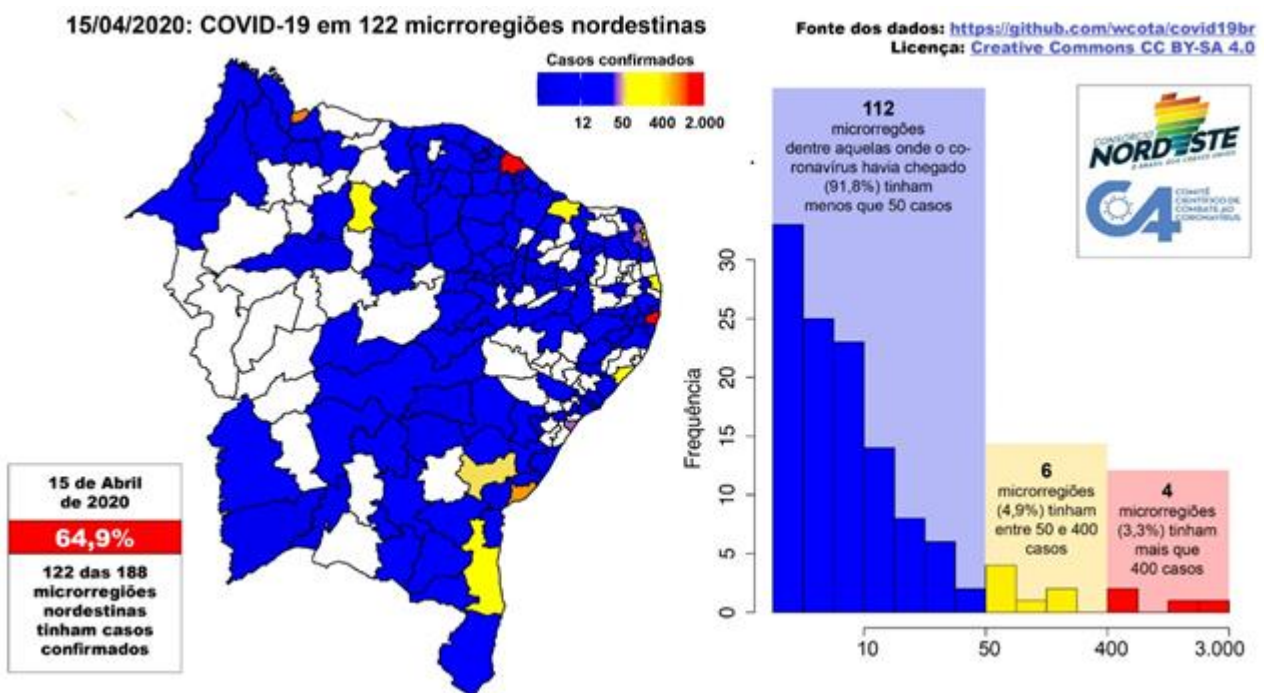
15/04/2020: COVID-19 em 122 microrregiões nordestinas

Casos confirmados
12 50 400 2.000

Fonte dos dados: https://github.com/wcota/covid19br
Licença: Creative Commons CC BY-SA 4.0

CONSÓRCIO NORDESTE
O BRASIL QUE CRESCE UNIDO
C4 COMITÊ CIENTÍFICO DE COMBATE AO CORONAVÍRUS

15 de Abril de 2020
64,9%
122 das 188 microrregiões nordestinas tinham casos confirmados

112
microrregiões dentre aquelas onde o coronavírus havia chegado (91,8%) tinham menos que 50 casos

6
microrregiões (4,9%) tinham entre 50 e 400 casos

4
microrregiões (3,3%) tinham mais que 400 casos

Frequência
0 5 10 15 20 25 30
10 50 400 3.000